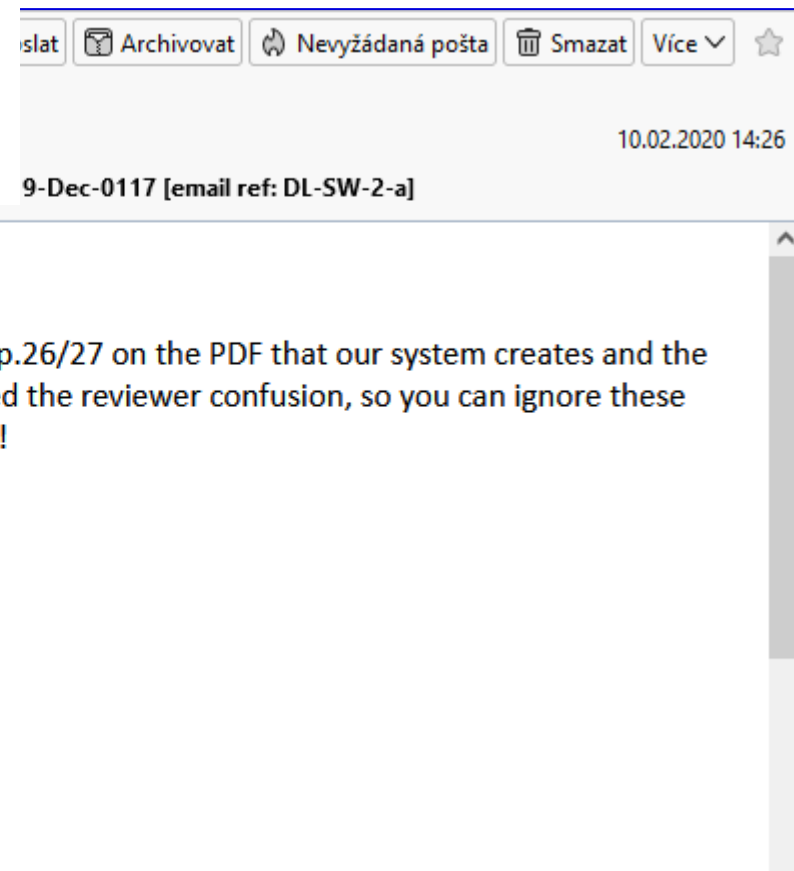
slat Archivovat Nevyžádaná pošta Smazat Více

10.02.2020 14:26

9-Dec-0117 [email ref: DL-SW-2-a]

p.26/27 on the PDF that our system creates and the d the reviewer confusion, so you can ignore these !